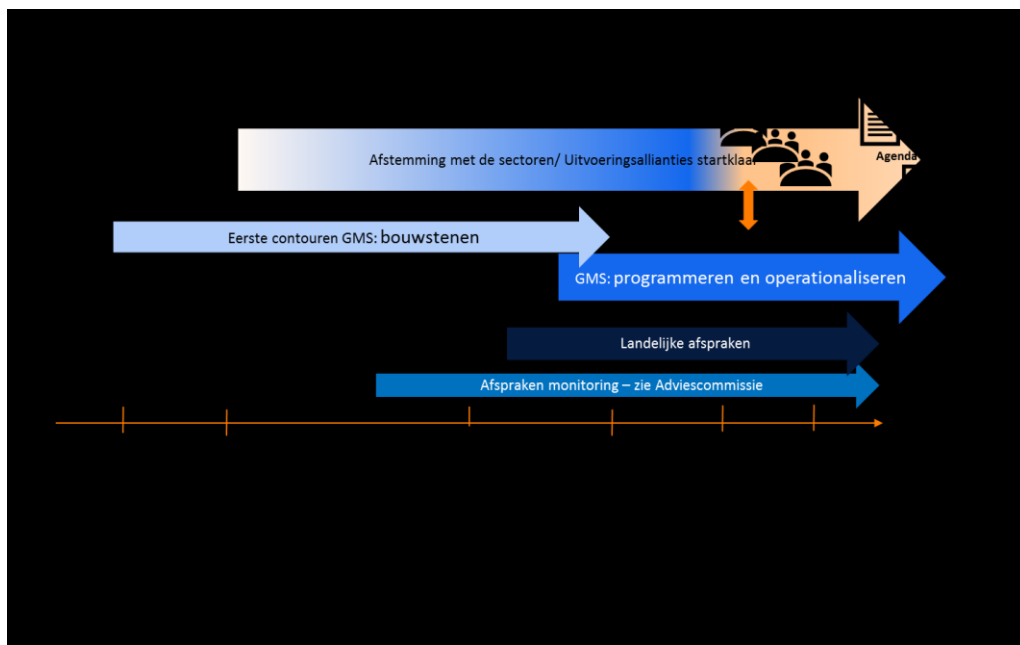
Afstemming met de sectoren/ Uitvoeringsallianties startklaar

Agenda

Eerste contouren GMS: bouwstenen

GMS: programmeren en operationaliseren

Landelijke afspraken

Afspraken monitoring – zie Adviescommissie